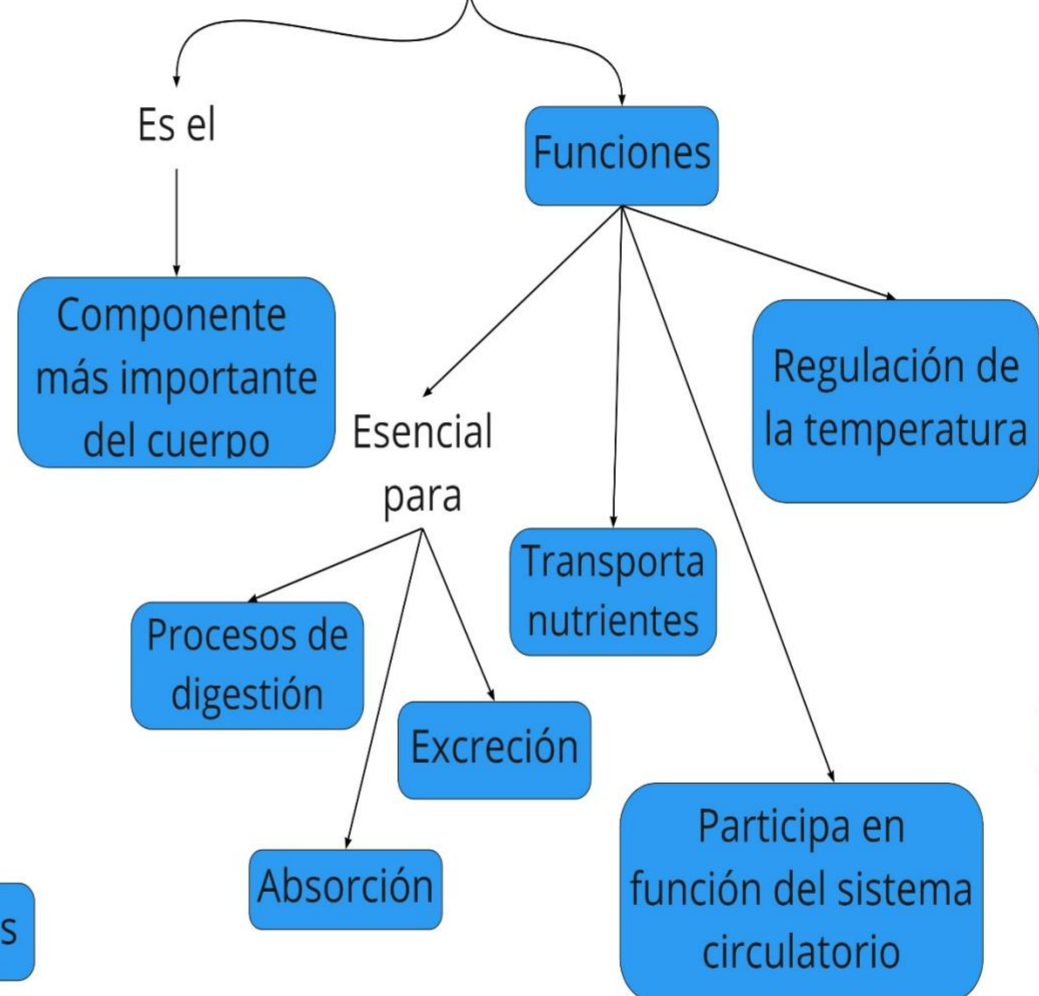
Es el

Funciones

Componente más importante del cuerpo

Esencial para

Regulación de la temperatura

Transporta nutrientes

Procesos de digestión

Excreción

Absorción

Participa en función del sistema circulatorio

s